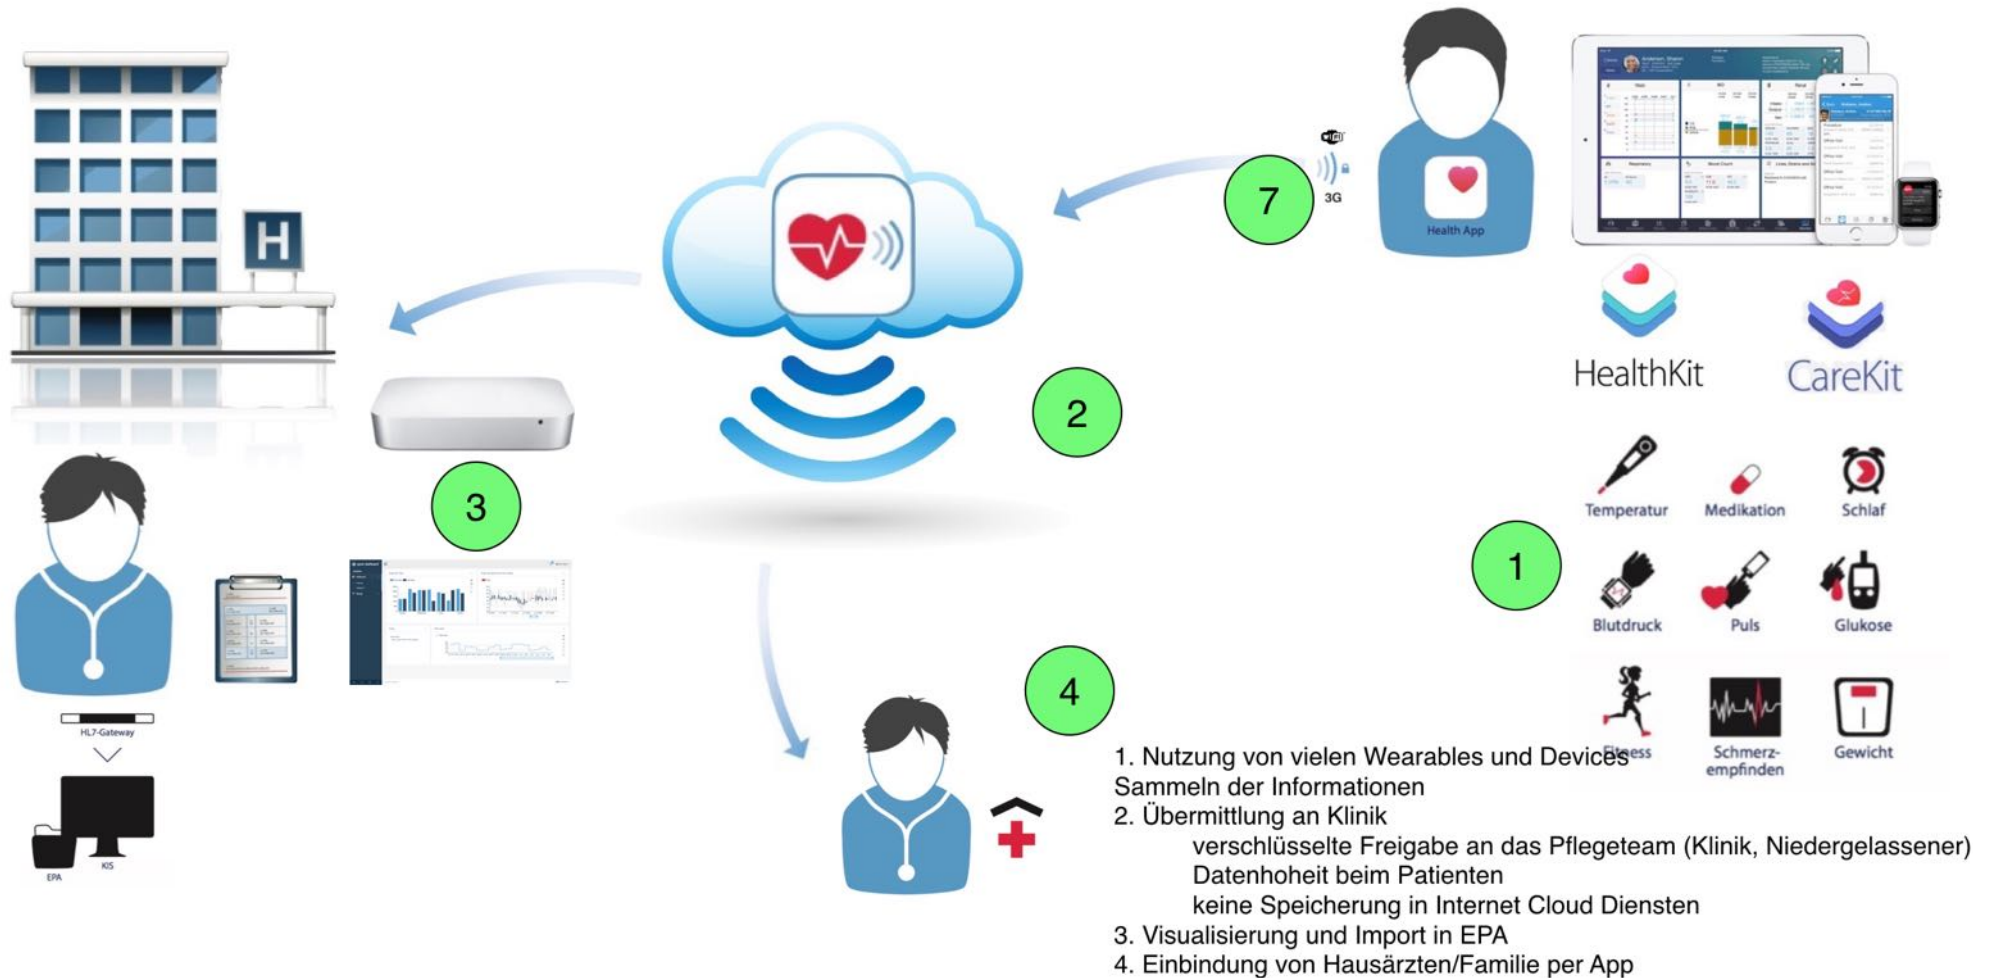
H

7

3G

Health App

HealthKit

CareKit

2

3

Temperatur

Medikation

Schlaf

1

Blutdruck

Puls

Glukose

HL7-Gateway

EPA

KIS

4

Fitness

Schmerzempfinden

Gewicht

1. Nutzung von vielen Wearables und Devices
Sammeln der Informationen
2. Übermittlung an Klinik
verschlüsselte Freigabe an das Pflegeteam (Klinik, Niedergelassener)
Datenhoheit beim Patienten
keine Speicherung in Internet Cloud Diensten
3. Visualisierung und Import in EPA
4. Einbindung von Hausärzten/Familie per App